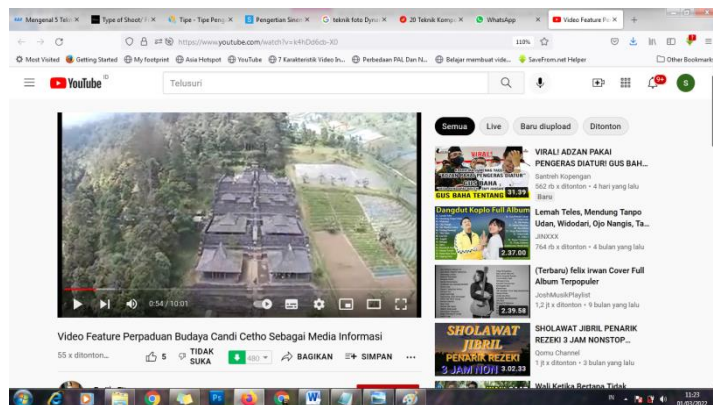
Mengenal 5 Tek ×
Type of Shoot/ ×
Tipe - Tipe Peng ×
Pengertian Sinar ×
teknik foto Dyna ×
20 Teknik Komp ×
WhatsApp
Video Feature Pe ×
+

https://www.youtube.com/watch?v=k4hDd6cb-X0
110%

Most Visited
Getting Started
My footprint
Asia Hotspot
YouTube
7 Karakteristik Video In...
Perbedaan PAL Dan N...
Belajar membuat vide...
SaveFrom.net Helper
Other Bookmarks

YouTube ID
Telusuri

S

0:54 / 10:01

Video Feature Perpaduan Budaya Candi Cetho Sebagai Media Informasi
55 x ditonton...
5
TIDAK SUKA
480
BAGIKAN
SIMPAN
...

Semua
Live
Baru diupload
Ditonton

VIRAL! ADZAN PAKAI PENGERAS DIATUR! GUS BAH...
Santreh Kopengan
562 rb x ditonton • 4 hari yang lalu
Baru
31.39
GUS BAHA TENTANG

Dangdut Koplo Full Album
Lemah Teles, Mendung Tanpo Udan, Widodari, Ojo Nangis, Ta...
JINXXX
764 rb x ditonton • 4 bulan yang lalu
2.37.00

(Terbaru) felix irwan Cover Full Album Terpopuler
JoshMusikPlaylist
1,2 jt x ditonton • 9 bulan yang lalu
2.39.58

SHOLAWAT JIBRIL PENARIK REZEKI
SHOLAWAT JIBRIL PENARIK REZEKI 3 JAM NONSTOP...
Qomu Channel
1 jt x ditonton • 3 bulan yang lalu
3 JAM NON 3.02.33

Wali Ketika Bertapa Tidak

IN
11:23
01/03/2022